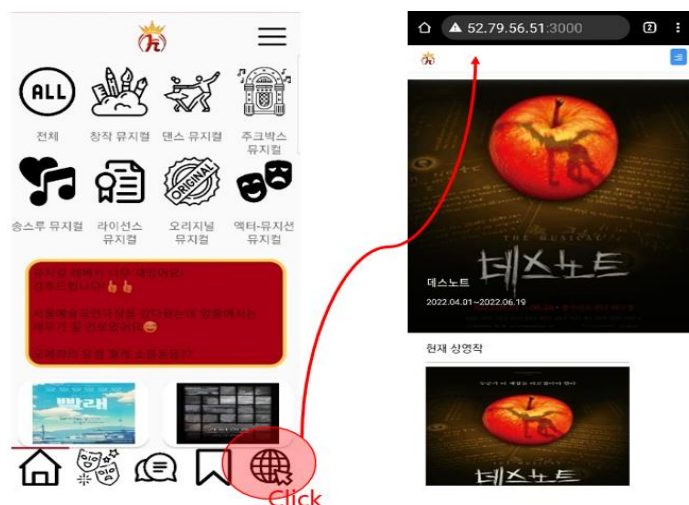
ALL
전체
창작 뮤지컬
댄스 뮤지컬
주크박스 뮤지컬
송스루 뮤지컬
라이선스 뮤지컬
ORIGINAL
오리지널 뮤지컬
액터-뮤지션 뮤지컬
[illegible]
Click
52.79.56.51:3000
THE MUSICAL
데스노트
데스노트
2022.04.01~2022.06.19
현재 상영작
데스노트